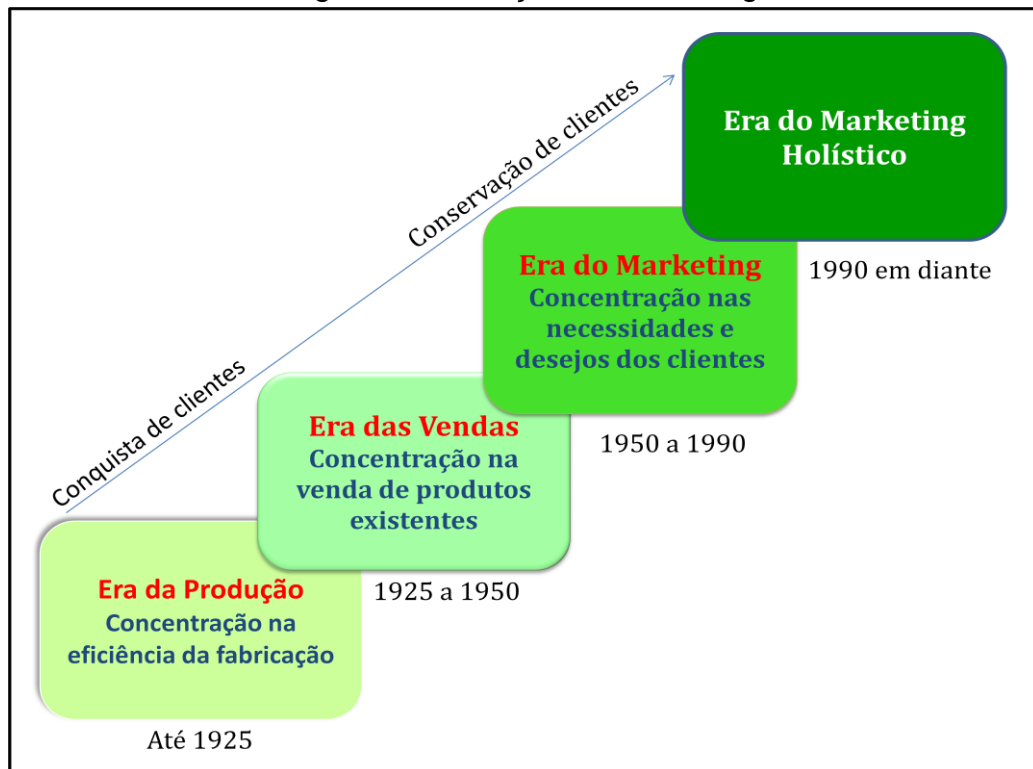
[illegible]

Conquista de clientes

Conservação de clientes

Era do Marketing Holístico

1990 em diante

Era do Marketing
Concentração nas necessidades e desejos dos clientes

1950 a 1990

Era das Vendas
Concentração na venda de produtos existentes

1925 a 1950

Era da Produção
Concentração na eficiência da fabricação

Até 1925